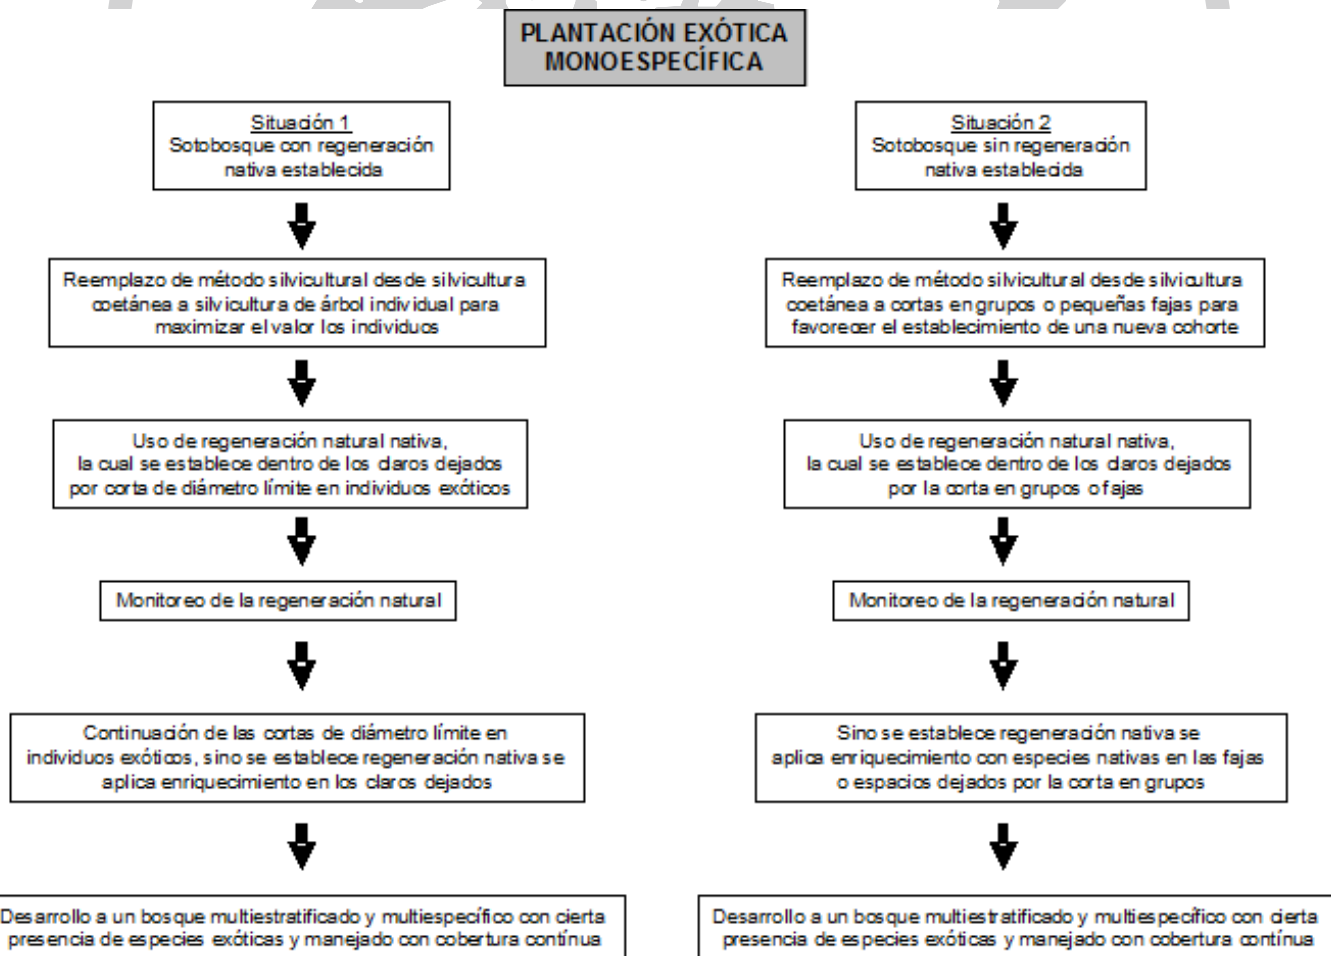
PLANTACIÓN EXÓTICA MONOESPECÍFICA

Situación 1
Sotobosque con regeneración nativa establecida

Reemplazo de método silvicultural desde silvicultura coetánea a silvicultura de árbol individual para maximizar el valor los individuos

Uso de regeneración natural nativa, la cual se establece dentro de los claros dejados por corta de diámetro límite en individuos exóticos

Monitoreo de la regeneración natural

Continuación de las cortas de diámetro límite en individuos exóticos, sino se establece regeneración nativa se aplica enriquecimiento en los claros dejados

Desarrollo a un bosque multiestratificado y multiespecífico con cierta presencia de especies exóticas y manejado con cobertura contínua

Situación 2
Sotobosque sin regeneración nativa establecida

Reemplazo de método silvicultural desde silvicultura coetánea a cortas en grupos o pequeñas fajas para favorecer el establecimiento de una nueva cohorte

Uso de regeneración natural nativa, la cual se establece dentro de los claros dejados por la corta en grupos o fajas

Monitoreo de la regeneración natural

Sino se establece regeneración nativa se aplica enriquecimiento con especies nativas en las fajas o espacios dejados por la corta en grupos

Desarrollo a un bosque multiestratificado y multiespecífico con cierta presencia de especies exóticas y manejado con cobertura contínua